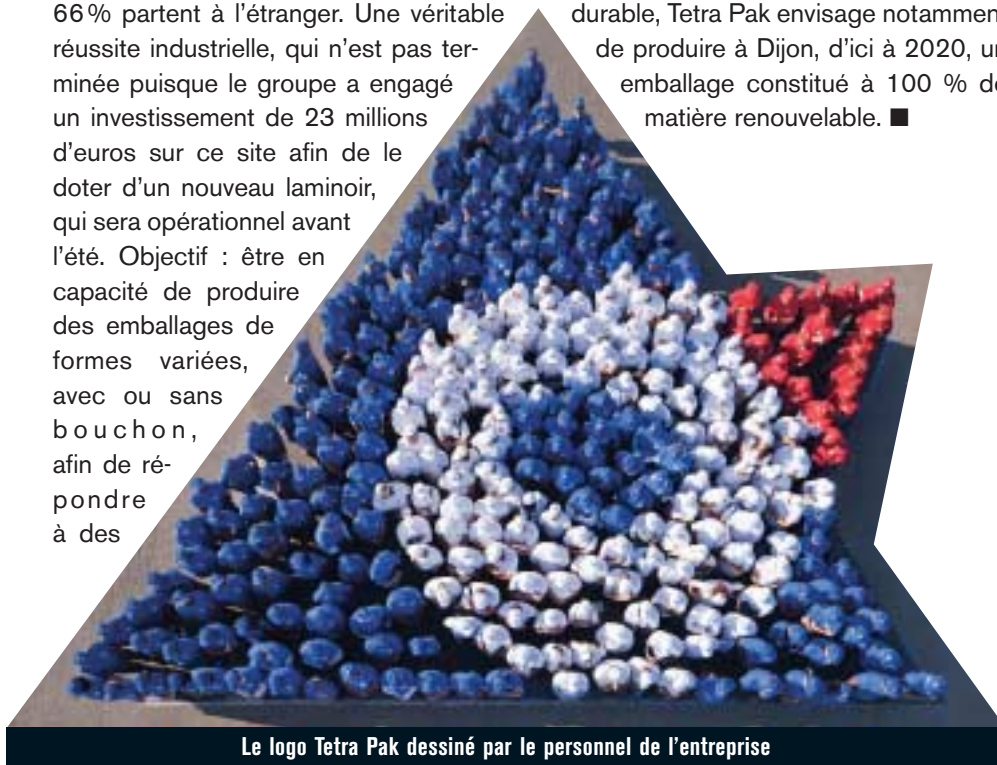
66% partent à l'étranger. Une véritable réussite industrielle, qui n'est pas terminée puisque le groupe a engagé un investissement de 23 millions d'euros sur ce site afin de le doter d'un nouveau laminoir, qui sera opérationnel avant l'été. Objectif : être en capacité de produire des emballages de formes variées, avec ou sans bouchon, afin de répondre à des

durable, Tetra Pak envisage notammen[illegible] de produire à Dijon, d'ici à 2020, u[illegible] emballage constitué à 100 % d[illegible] matière renouvelable. ■

Le logo Tetra Pak dessiné par le personnel de l'entreprise